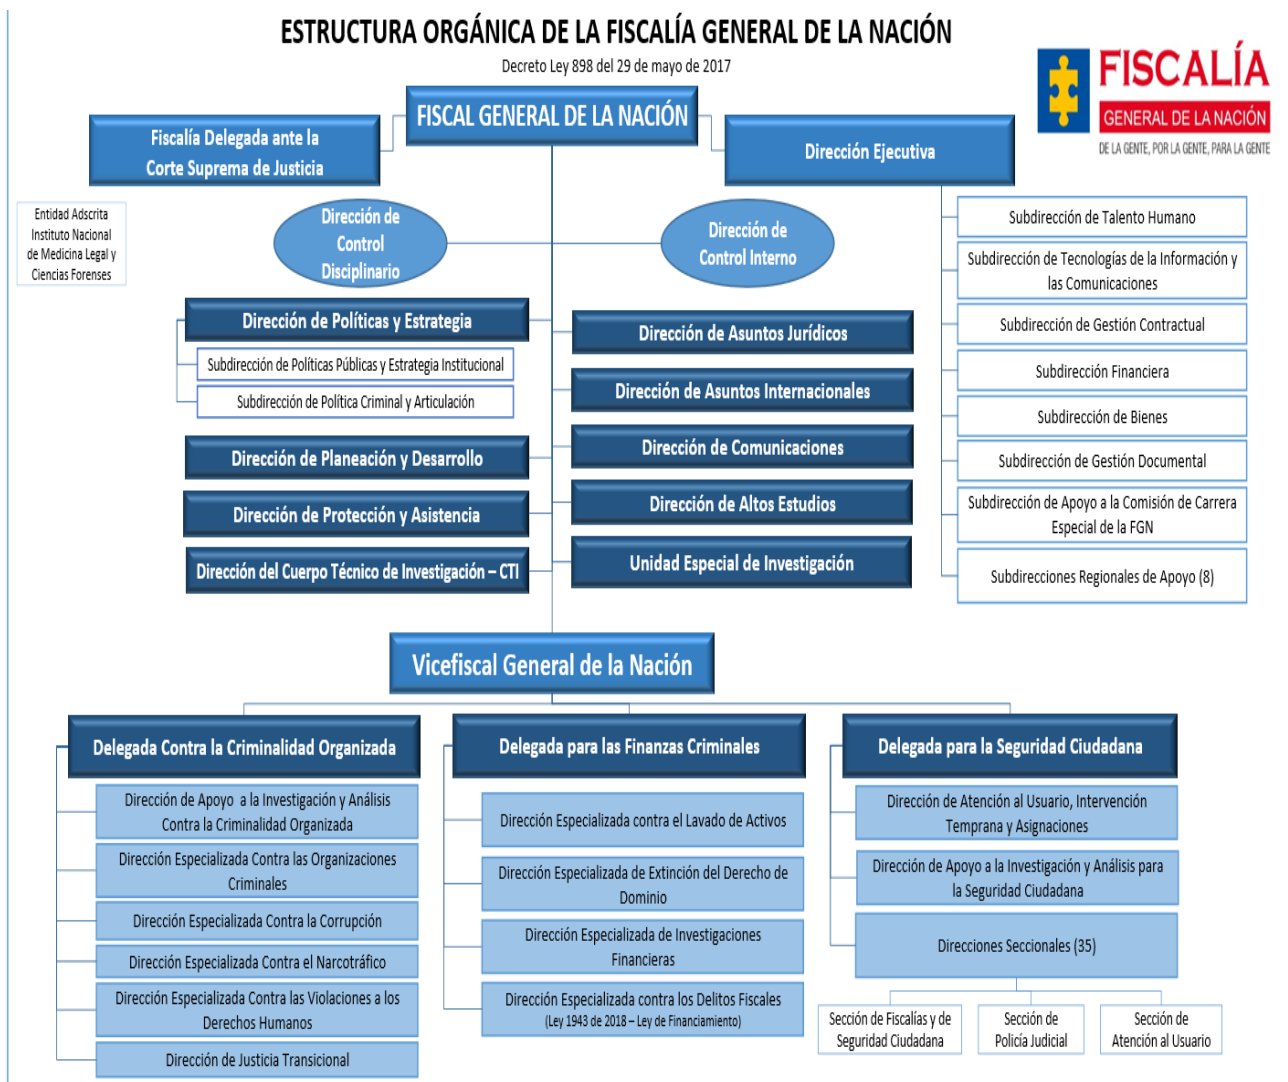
ESTRUCTURA ORGÁNICA DE LA FISCALÍA GENERAL DE LA NACIÓN

Decreto Ley 898 del 29 de mayo de 2017

FISCALÍA
GENERAL DE LA NACIÓN
DE LA GENTE, POR LA GENTE, PARA LA GENTE

FISCAL GENERAL DE LA NACIÓN

Fiscalía Delegada ante la Corte Suprema de Justicia

Dirección Ejecutiva

Entidad Adscrita Instituto Nacional de Medicina Legal y Ciencias Forenses

Dirección de Control Disciplinario

Dirección de Control Interno

Subdirección de Talento Humano

Subdirección de Tecnologías de la Información y las Comunicaciones

Subdirección de Gestión Contractual

Subdirección Financiera

Subdirección de Bienes

Subdirección de Gestión Documental

Subdirección de Apoyo a la Comisión de Carrera Especial de la FGN

Subdirecciones Regionales de Apoyo (8)

Dirección de Políticas y Estrategia

Subdirección de Políticas Públicas y Estrategia Institucional

Subdirección de Política Criminal y Articulación

Dirección de Planeación y Desarrollo

Dirección de Protección y Asistencia

Dirección del Cuerpo Técnico de Investigación – CTI

Dirección de Asuntos Jurídicos

Dirección de Asuntos Internacionales

Dirección de Comunicaciones

Dirección de Altos Estudios

Unidad Especial de Investigación

Vicefiscal General de la Nación

Delegada Contra la Criminalidad Organizada

Dirección de Apoyo a la Investigación y Análisis Contra la Criminalidad Organizada

Dirección Especializada Contra las Organizaciones Criminales

Dirección Especializada Contra la Corrupción

Dirección Especializada Contra el Narcotráfico

Dirección Especializada Contra las Violaciones a los Derechos Humanos

Dirección de Justicia Transicional

Delegada para las Finanzas Criminales

Dirección Especializada contra el Lavado de Activos

Dirección Especializada de Extinción del Derecho de Dominio

Dirección Especializada de Investigaciones Financieras

Dirección Especializada contra los Delitos Fiscales (Ley 1943 de 2018 – Ley de Financiamiento)

Delegada para la Seguridad Ciudadana

Dirección de Atención al Usuario, Intervención Temprana y Asignaciones

Dirección de Apoyo a la Investigación y Análisis para la Seguridad Ciudadana

Direcciones Seccionales (35)

Sección de Fiscalías y de Seguridad Ciudadana

Sección de Policía Judicial

Sección de Atención al Usuario